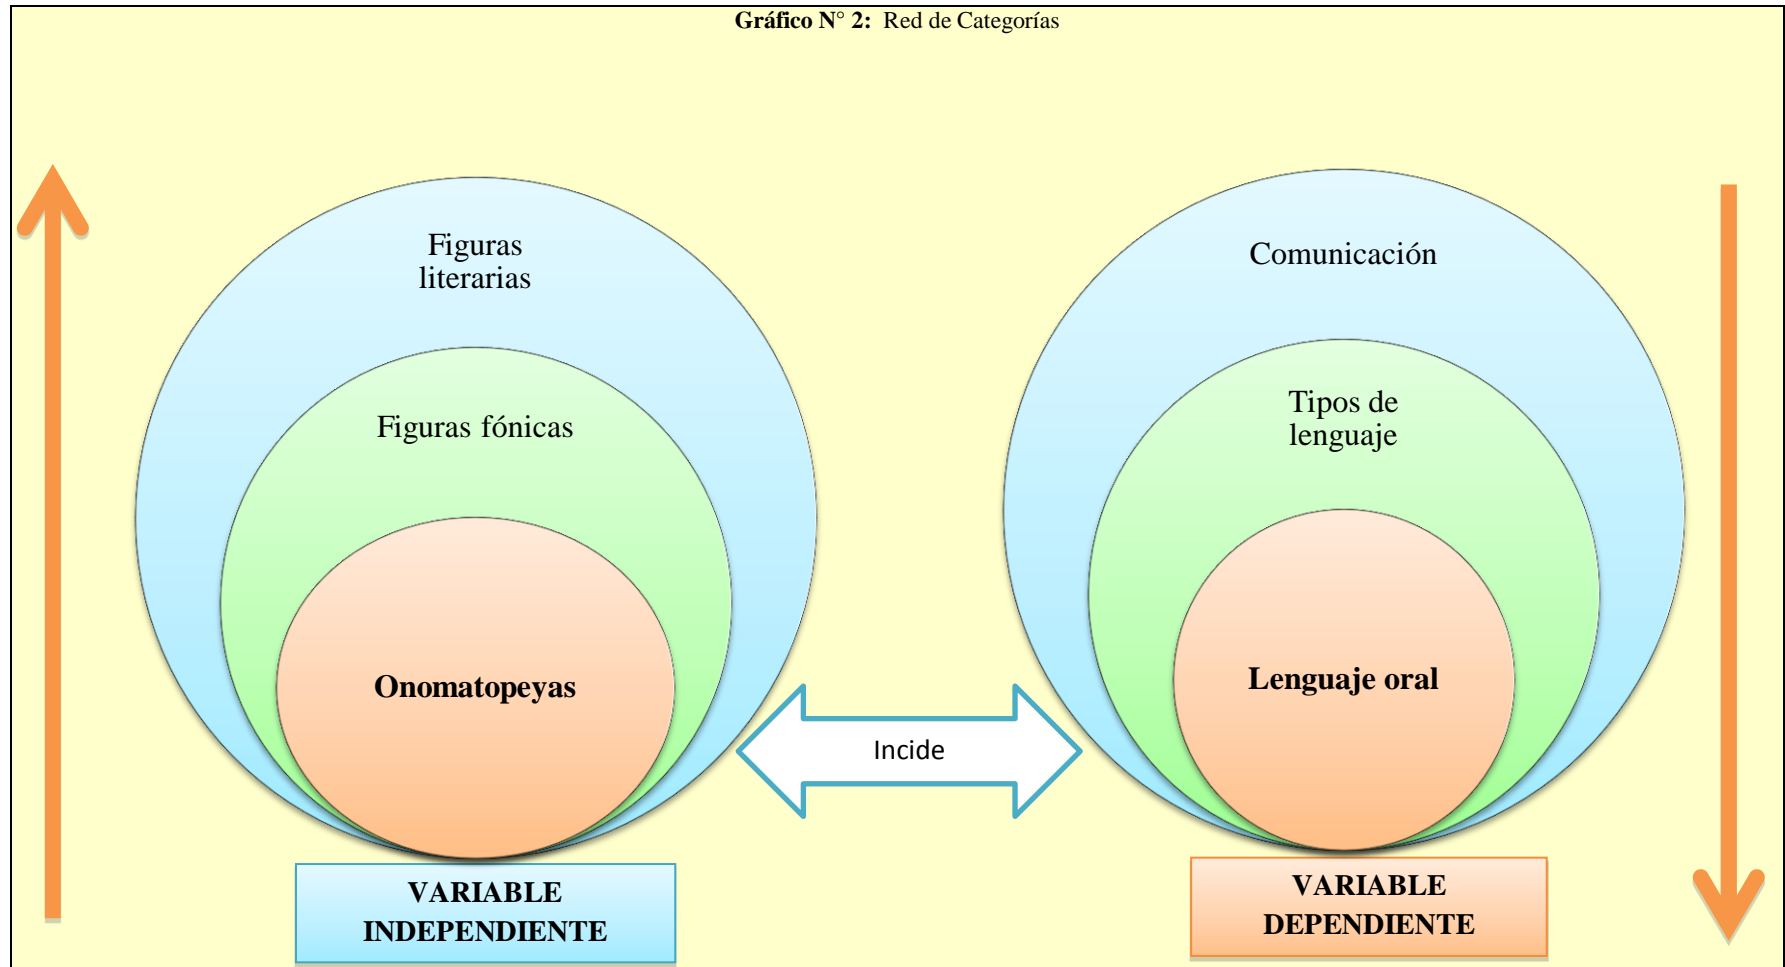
**Gráfico N° 2:** Red de Categorías

Figuras literarias

Figuras fónicas

**Onomatopeyas**

Comunicación

Tipos de lenguaje

**Lenguaje oral**

Incide

**VARIABLE INDEPENDIENTE**

**VARIABLE DEPENDIENTE**